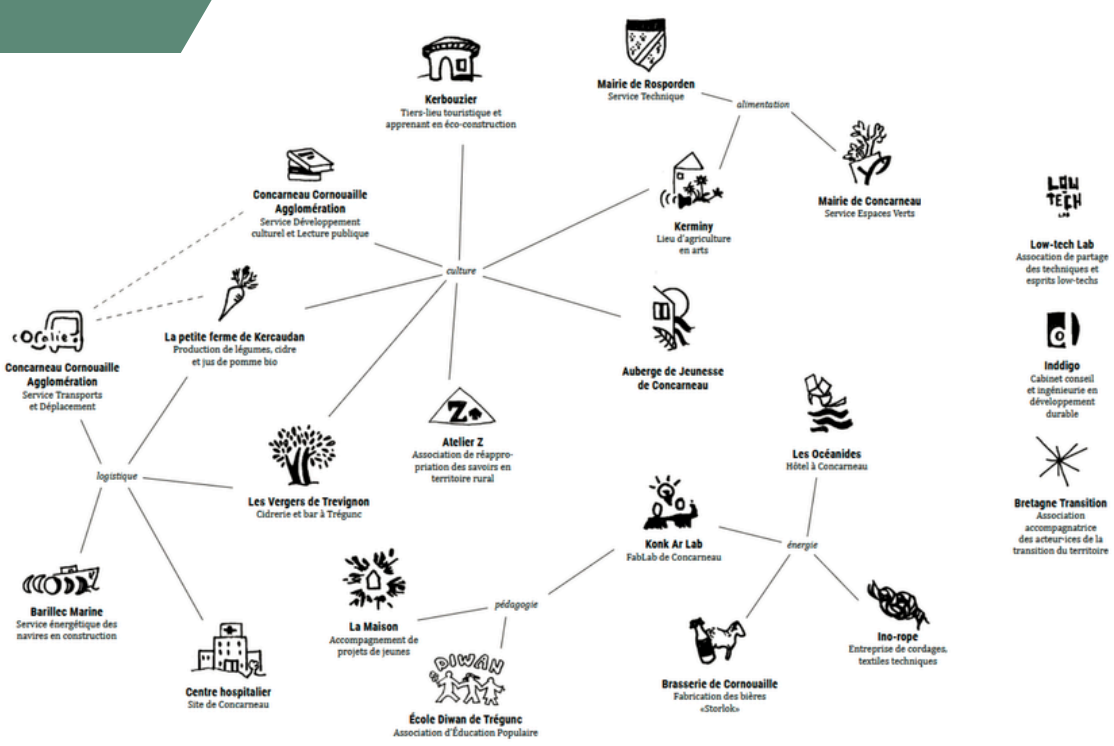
Kerbouzier
Tiers-lieu touristique et apprenant en éco-construction

Mairie de Rosporden
Service Technique

alimentation

Mairie de Concarneau
Service Espaces Verts

Concarneau Cornouaille Agglomération
Service Développement culturel et Lecture publique

Kerminy
Lieu d'agriculture en arts

LOW TECH LAB

Low-tech Lab
Assocation de partage des techniques et esprits low-techs

culture

Orolie

Concarneau Cornouaille Agglomération
Service Transports et Déplacement

La petite ferme de Kercaudan
Production de légumes, cidre et jus de pomme bio

Auberge de Jeunesse de Concarneau

Inddigo
Cabinet conseil et ingénieurie en développement durable

Z

Atelier Z
Association de réappropriation des savoirs en territoire rural

Les Océanides
Hôtel à Concarneau

logistique

Les Vergers de Trevignon
Cidrerie et bar à Trégunc

Bretagne Transition
Association accompagnatrice des acteur·ices de la transition du territoire

Konk Ar Lab
FabLab de Concarneau

énergie

La Maison
Accompagnement de projets de jeunes

pédagogie

Barillec Marine
Service énergétique des navires en construction

Ino-rope
Entreprise de cordages, textiles techniques

DIWAN

Centre hospitalier
Site de Concarneau

Brasserie de Cornouaille
Fabrication des bières «Storlok»

École Diwan de Trégunc
Association d'Éducation Populaire